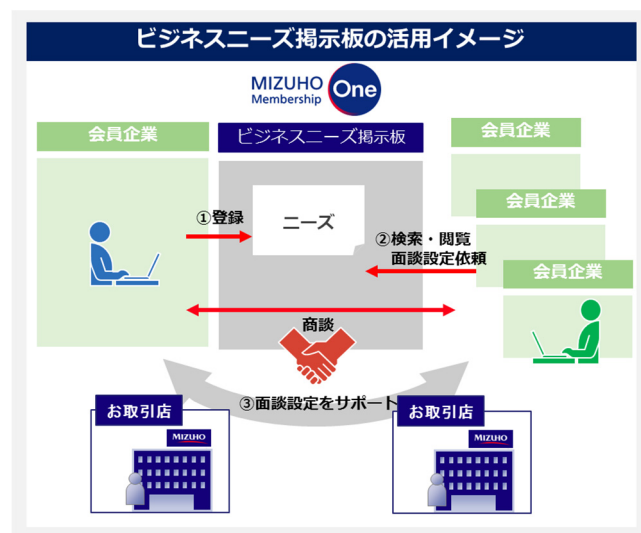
ビジネスニーズ掲示板の活用イメージ

MIZUHO Membership One

会員企業

ビジネスニーズ掲示板

会員企業

会員企業

会員企業

①登録

ニーズ

②検索・閲覧
面談設定依頼

商談

③面談設定をサポート

お取引店

MIZUHO

お取引店

MIZUHO